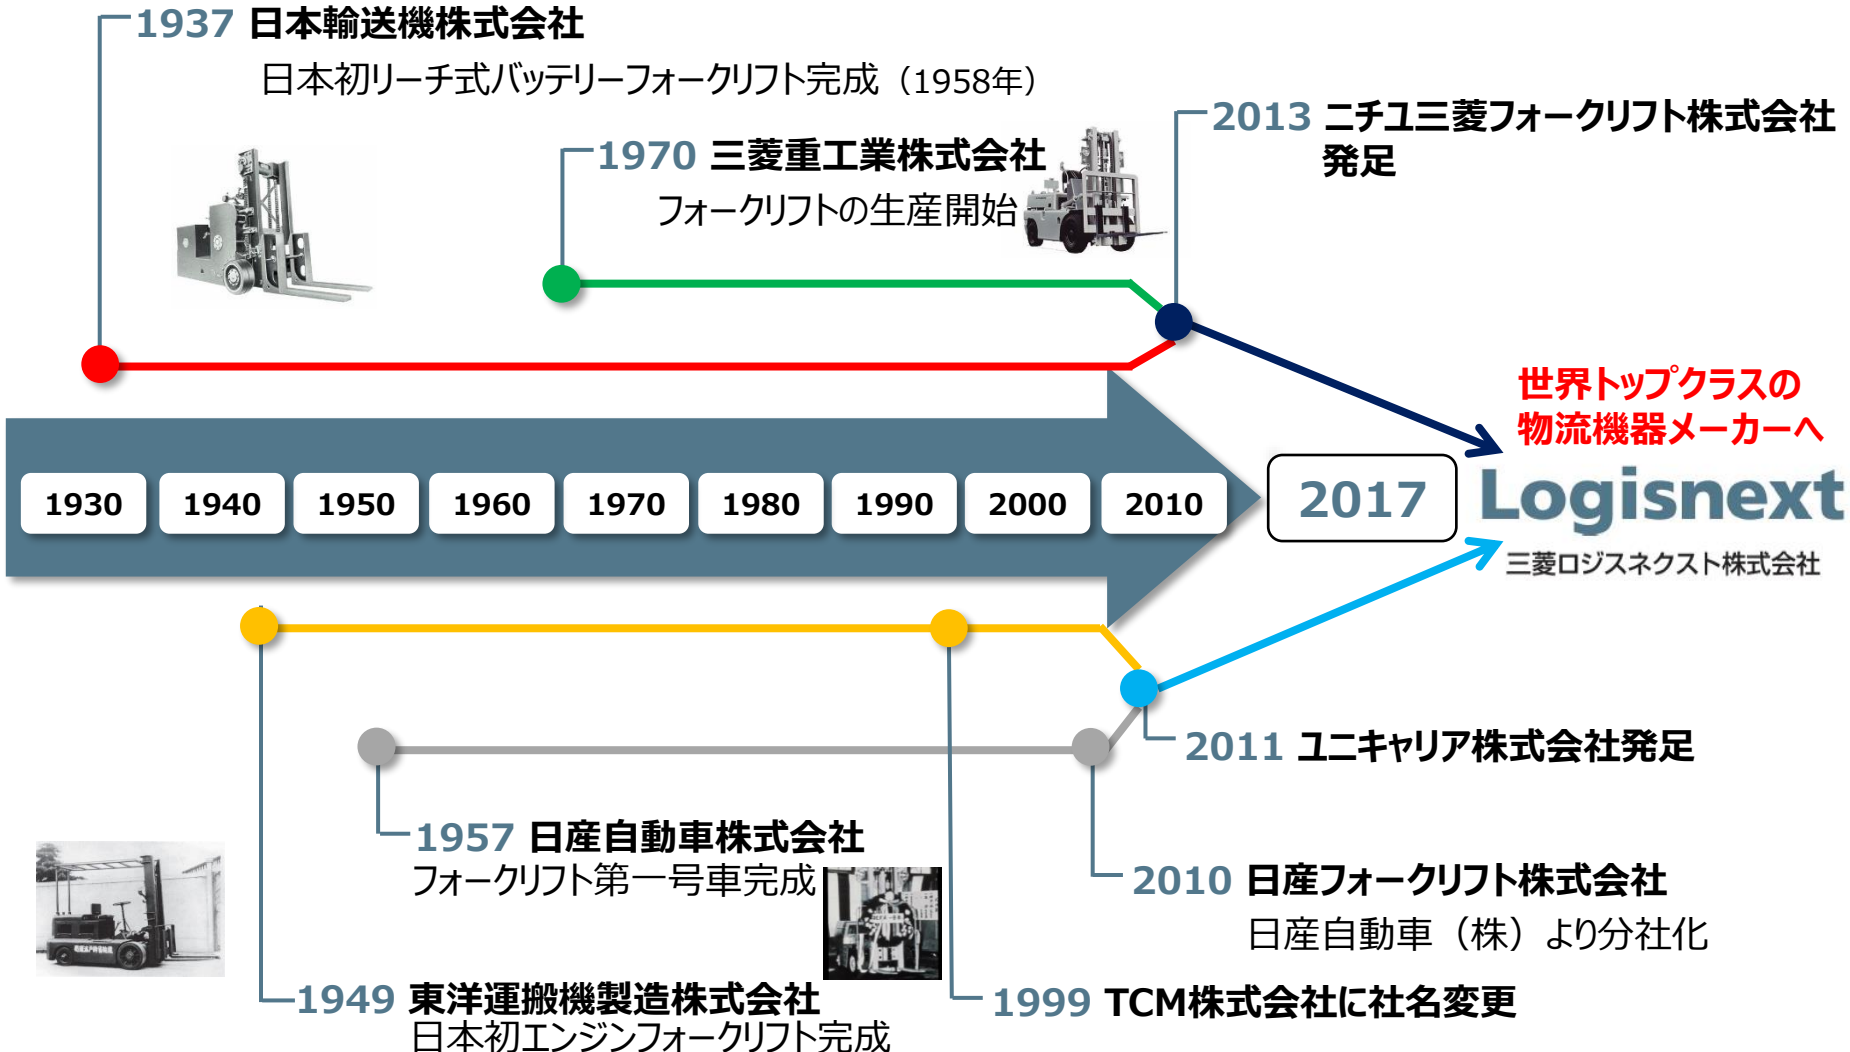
1937 日本輸送機株式会社
日本初リーチ式バッテリーフォークリフト完成（1958年）

1970 三菱重工業株式会社
フォークリフトの生産開始

2013 ニチユ三菱フォークリフト株式会社発足

世界トップクラスの
物流機器メーカーへ

1930 1940 1950 1960 1970 1980 1990 2000 2010

2017

Logisnext
三菱ロジスネクスト株式会社

2011 ユニキャリア株式会社発足

1957 日産自動車株式会社
フォークリフト第一号車完成

2010 日産フォークリフト株式会社
日産自動車（株）より分社化

1949 東洋運搬機製造株式会社
日本初エンジンフォークリフト完成

1999 TCM株式会社に社名変更